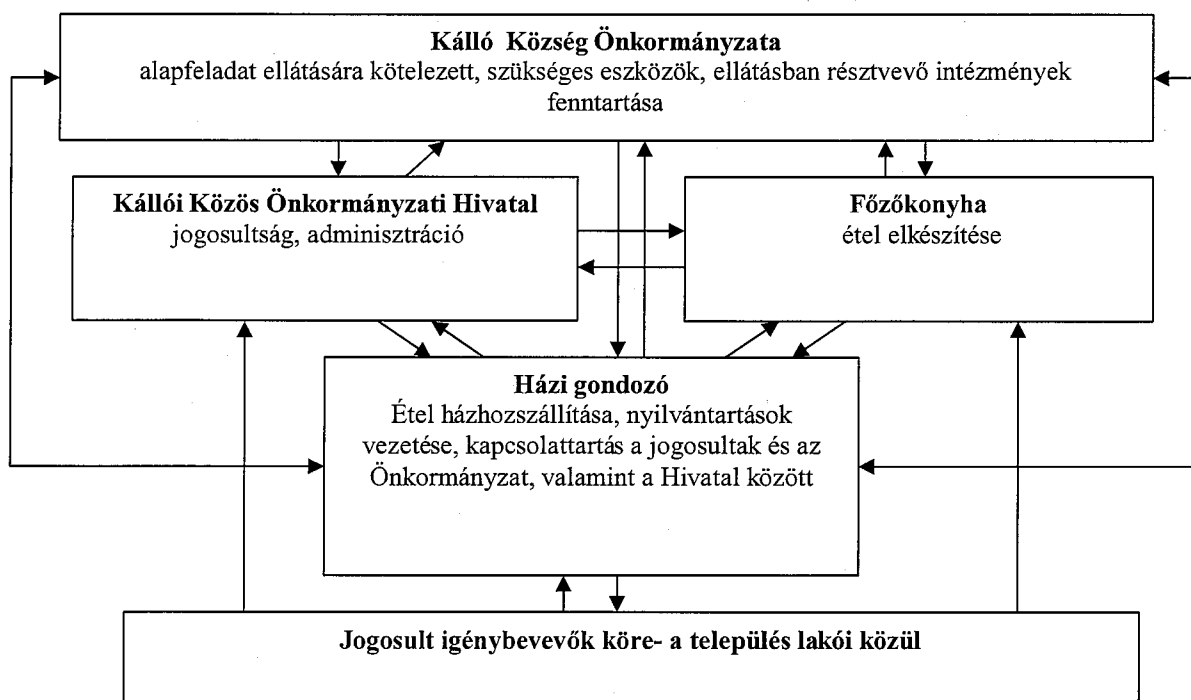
**Kálló Község Önkormányzata**
alapfeladat ellátására kötelezett, szükséges eszközök, ellátásban résztvevő intézmények fenntartása

**Kállói Közös Önkormányzati Hivatal**
jogosultság, adminisztráció

**Főzőkonyha**
étel elkészítése

**Házi gondozó**
Étel házhozszállítása, nyilvántartások vezetése, kapcsolattartás a jogosultak és az Önkormányzat, valamint a Hivatal között

**Jogosult igénybevevők köre- a település lakói közül**